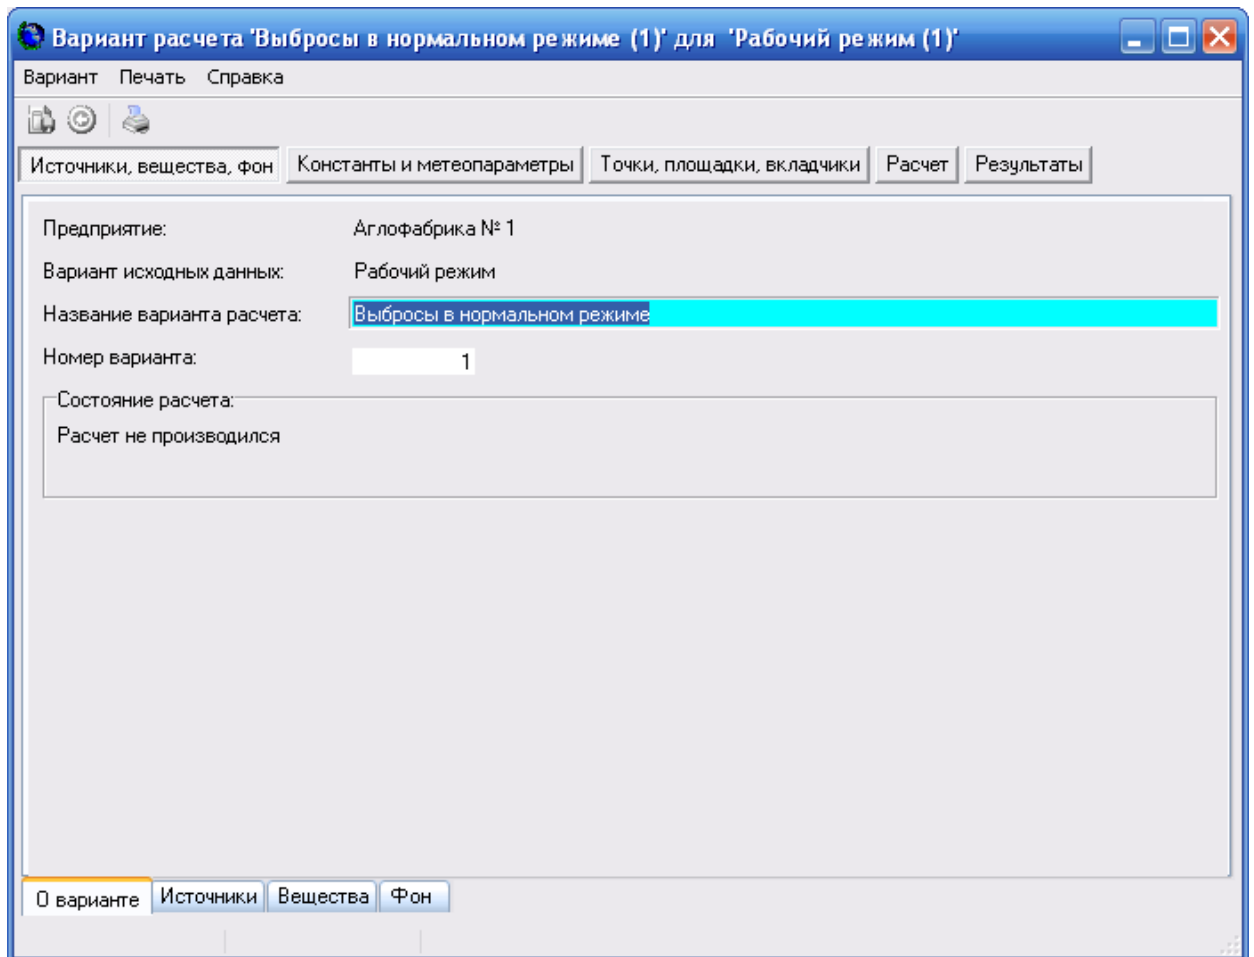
Вариант расчета 'Выбросы в нормальном режиме (1)' для 'Рабочий режим (1)'

Вариант Печать Справка

Источники, вещества, фон | Константы и метеопараметры | Точки, площадки, вкладчики | Расчет | Результаты

Предприятие: Аглофабрика № 1

Вариант исходных данных: Рабочий режим

Название варианта расчета: Выбросы в нормальном режиме

Номер варианта: 1

Состояние расчета:

Расчет не производился

О варианте | Источники | Вещества | Фон